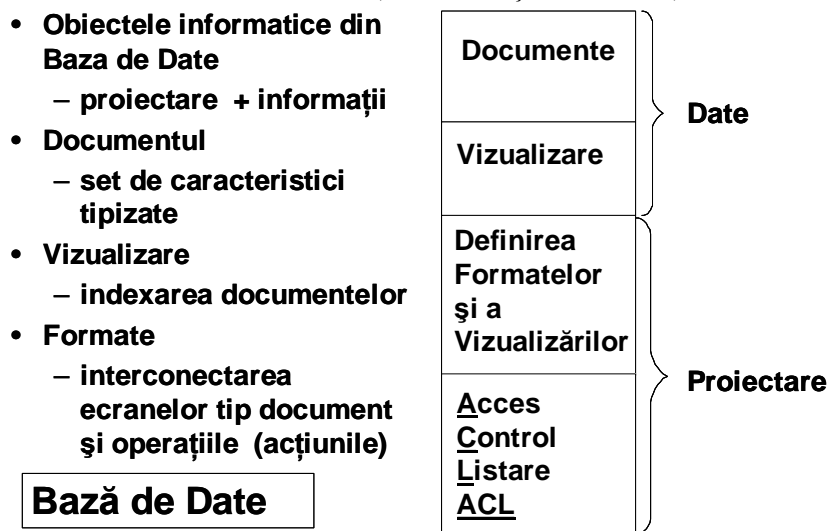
- Obiectele informatice din Baza de Date
  - proiectare + informații
- Documentul
  - set de caracteristici tipizate
- Vizualizare
  - indexarea documentelor
- Formate
  - interconectarea ecranelor tip document şi operațiile (acțiunile)

Bază de Date

Documente

Vizualizare

Date

Definirea Formatelor şi a Vizualizărilor

Acces
Control
Listare
ACL

Proiectare